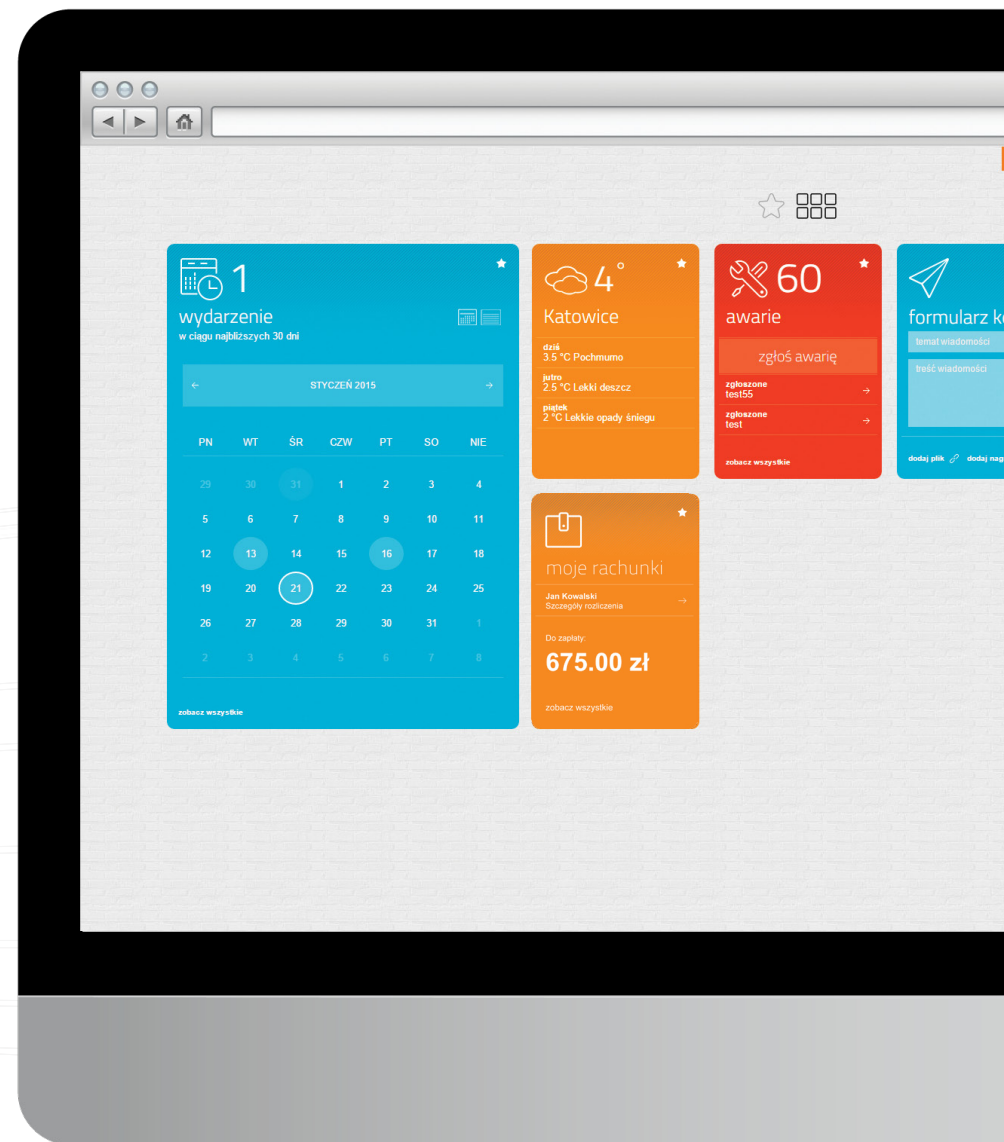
1
wydarzenie
w ciągu najbliższych 30 dni

←	STYCZEŃ 2015	→

| PN | WT | ŚR | CZW | PT | SO | NIE |
|---|---|---|---|---|---|---|
| 29 | 30 | 31 | 1 | 2 | 3 | 4 |
| 5 | 6 | 7 | 8 | 9 | 10 | 11 |
| 12 | 13 | 14 | 15 | 16 | 17 | 18 |
| 19 | 20 | 21 | 22 | 23 | 24 | 25 |
| 26 | 27 | 28 | 29 | 30 | 31 | 1 |
| 2 | 3 | 4 | 5 | 6 | 7 | 8 |

zobacz wszystkie

4°
Katowice
dziś
3.5 °C Pochmurno
jutro
2.5 °C Lekki deszcz
piątek
2 °C Lekkie opady śniegu

60
awarie
zgłoś awarię
zgłoszone
test55 →
zgłoszone
test →
zobacz wszystkie

formularz k
temat wiadomości
treść wiadomości
dodaj plik dodaj nag

moje rachunki
Jan Kowalski
Szczegóły rozliczenia →
Do zapłaty:
675.00 zł
zobacz wszystkie